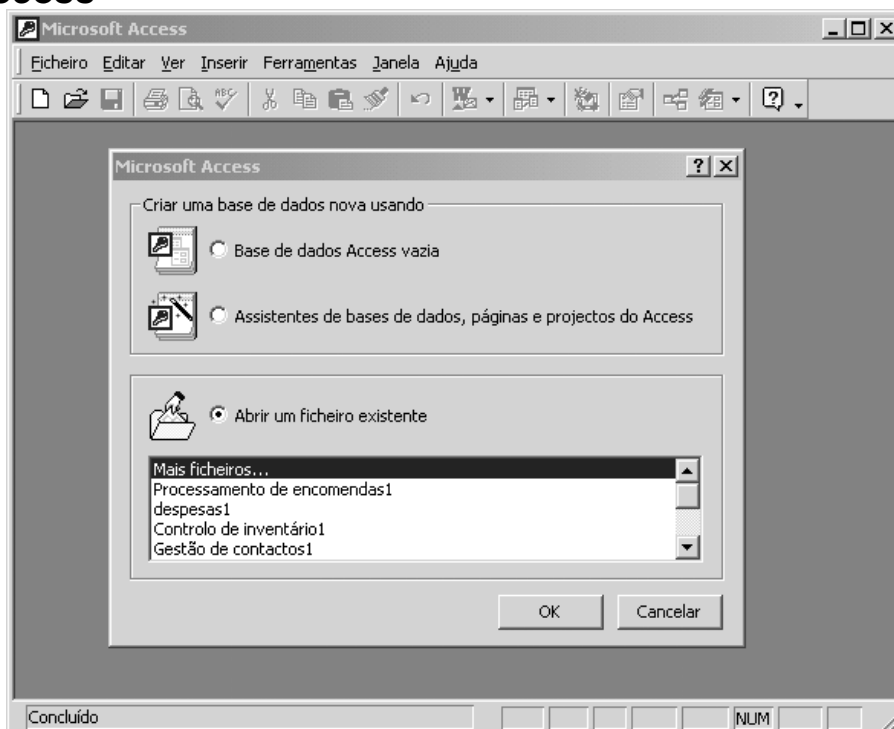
Microsoft Access

Ficheiro Editar Ver Inserir Ferramentas Janela Ajuda

Microsoft Access

Criar uma base de dados nova usando

Base de dados Access vazia

Assistentes de bases de dados, páginas e projectos do Access

Abrir um ficheiro existente

Mais ficheiros...
Processamento de encomendas1
despesas1
Controlo de inventário1
Gestão de contactos1

OK

Cancelar

Concluído

NUM